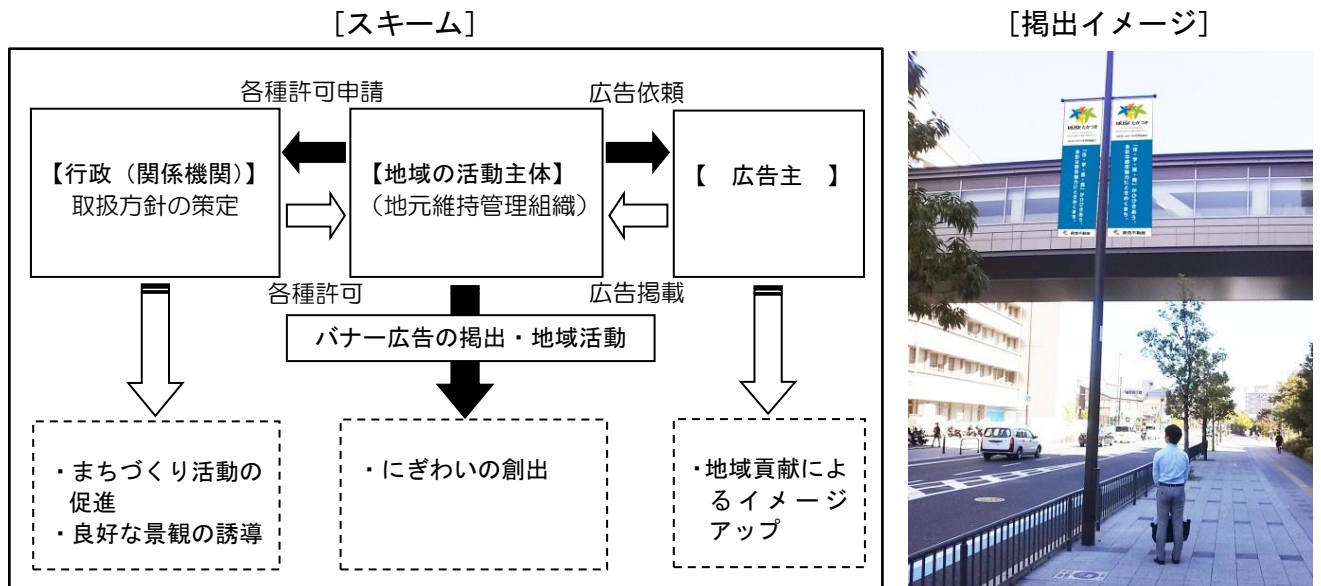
[スキーム]

各種許可申請

広告依頼

【行政（関係機関)】
取扱方針の策定

【地域の活動主体】
（地元維持管理組織）

【　広告主　】

各種許可

広告掲載

バナー広告の掲出・地域活動

・まちづくり活動の促進
・良好な景観の誘導

・にぎわいの創出

・地域貢献によるイメージアップ

[掲出イメージ]